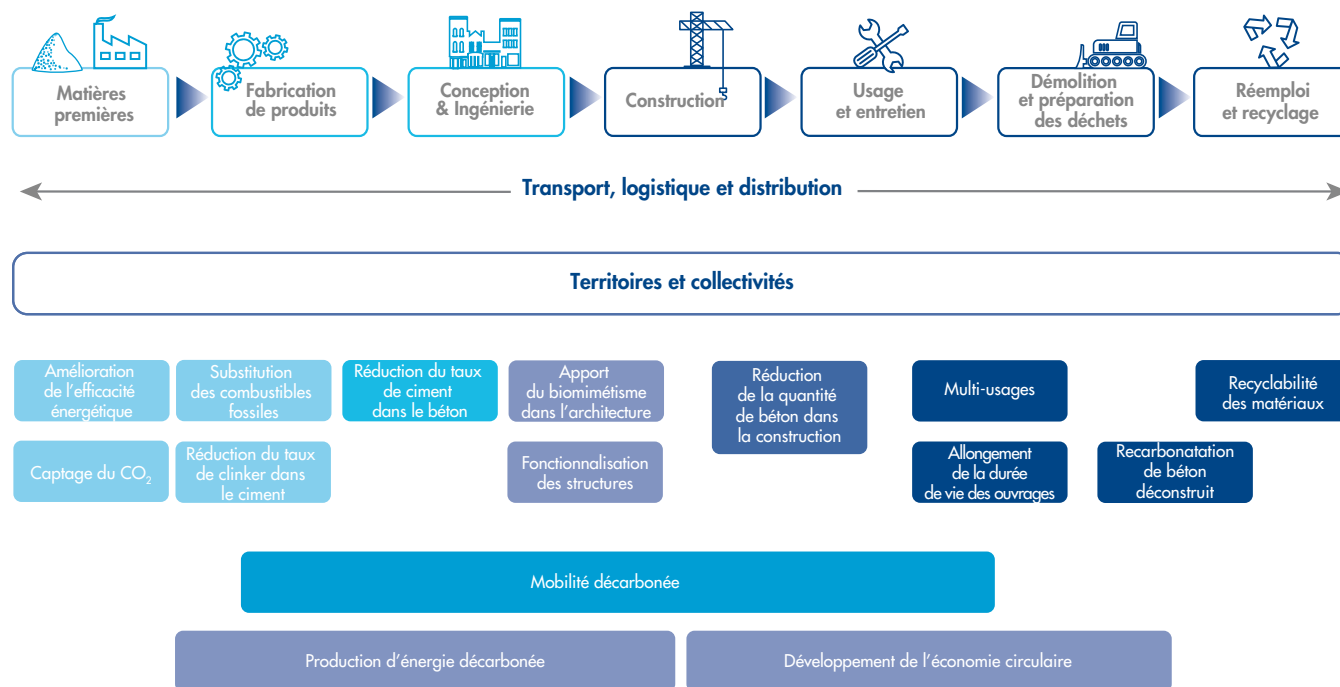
Matières premières

Fabrication de produits

Conception & Ingénierie

Construction

Usage et entretien

Démolition et préparation des déchets

Réemploi et recyclage

Transport, logistique et distribution

Territoires et collectivités

Amélioration de l'efficacité énergétique

Substitution des combustibles fossiles

Réduction du taux de ciment dans le béton

Apport du biomimétisme dans l'architecture

Réduction de la quantité de béton dans la construction

Multi-usages

Recyclabilité des matériaux

Captage du $CO_2$

Réduction du taux de clinker dans le ciment

Fonctionnalisation des structures

Allongement de la durée de vie des ouvrages

Recarbonatation de béton déconstruit

Mobilité décarbonée

Production d'énergie décarbonée

Développement de l'économie circulaire